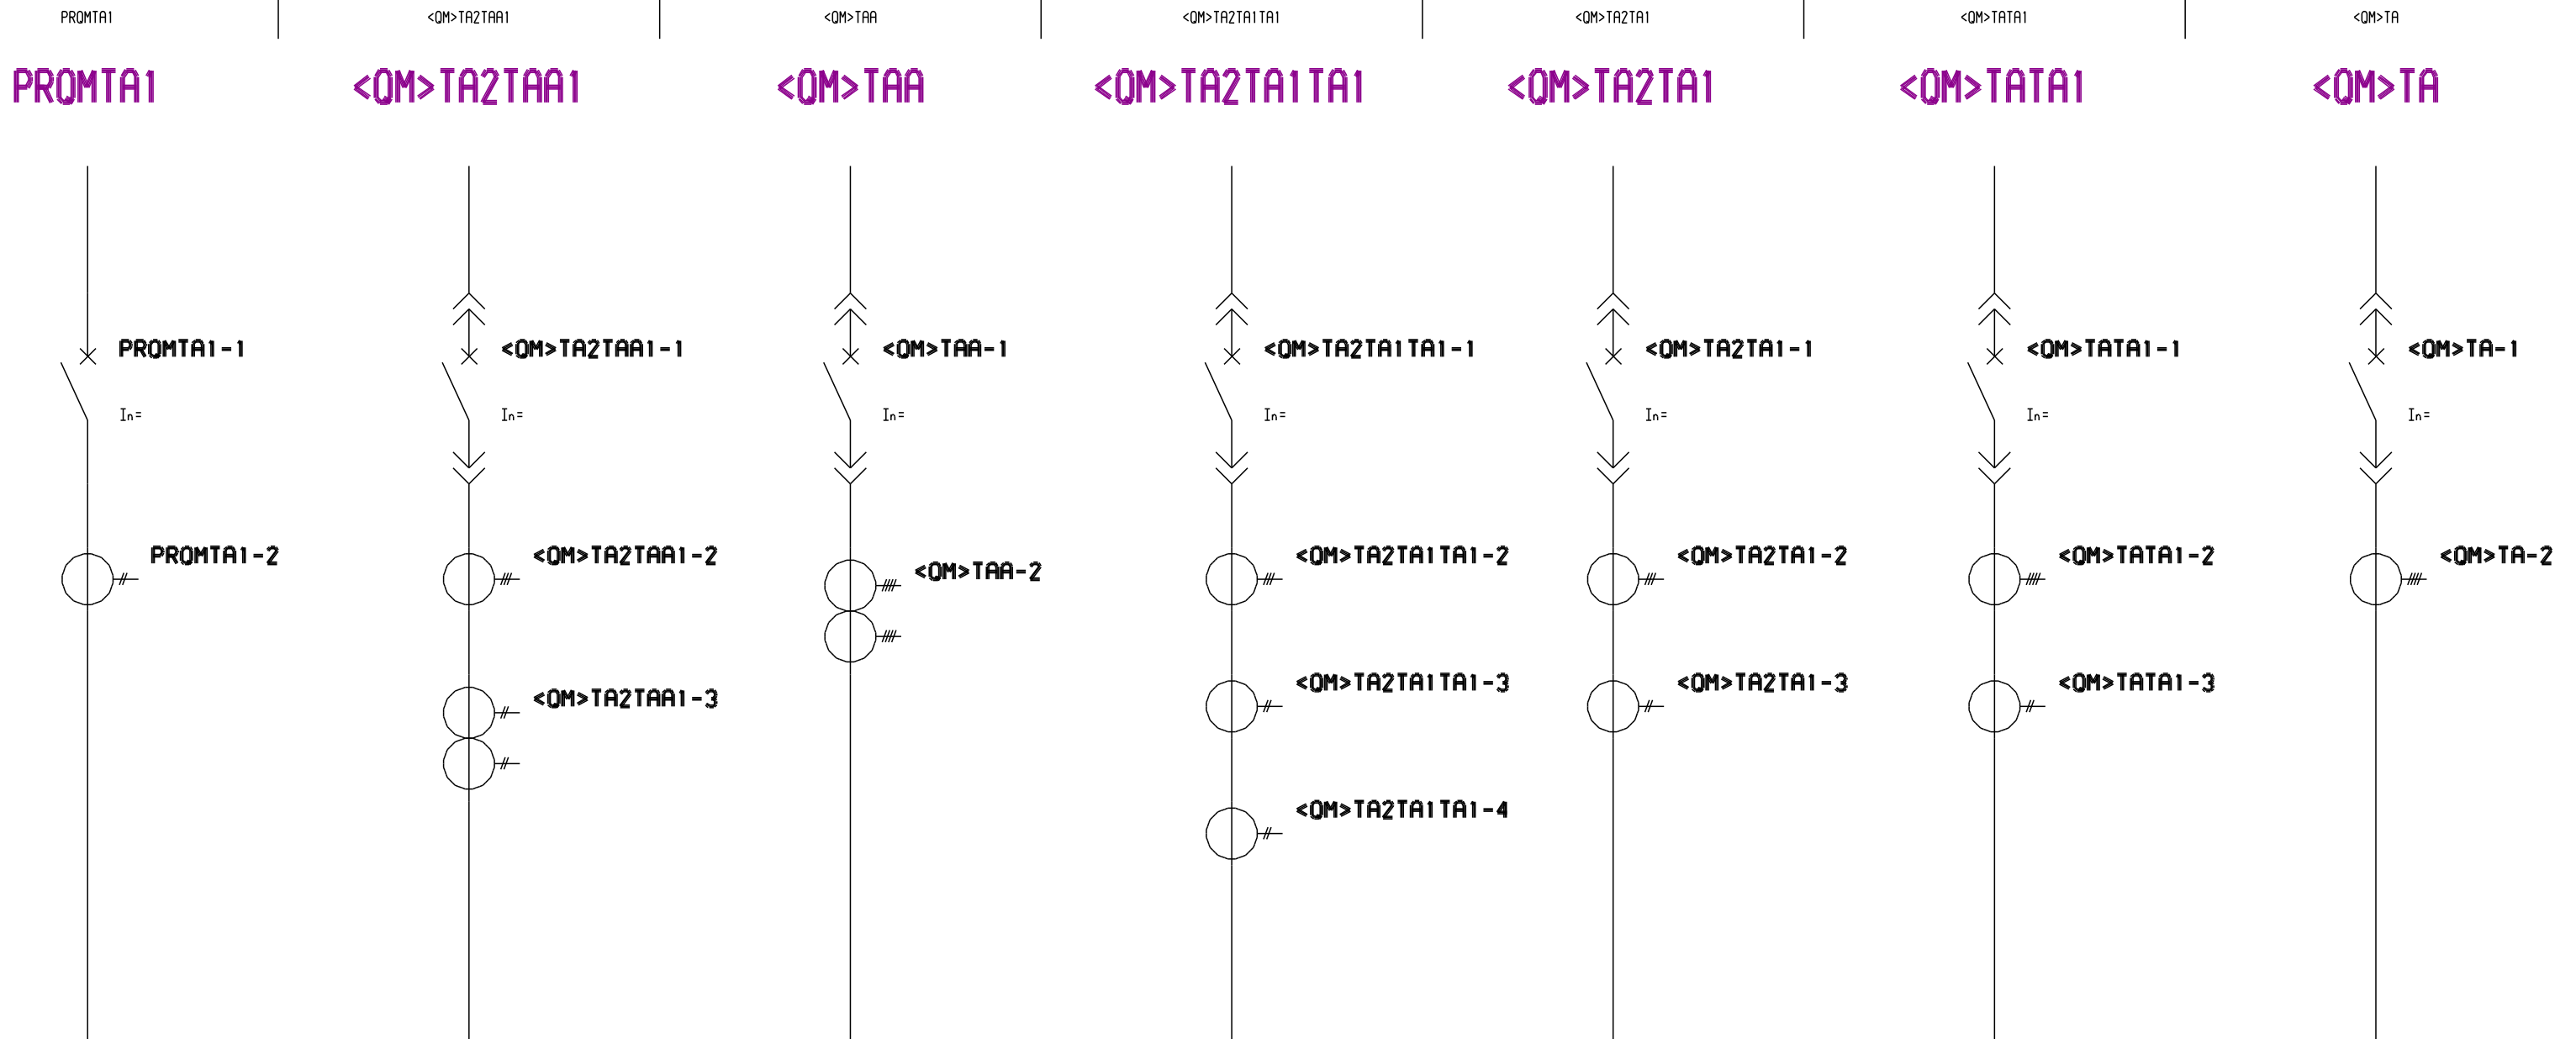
PROMTA1

PROMTA1

PROMTA1-1

In=

PROMTA1-2

<QM>TA2TAA1

<QM>TA2TAA1

<QM>TA2TAA1-1

In=

<QM>TA2TAA1-2

<QM>TA2TAA1-3

<QM>TAA

<QM>TAA

<QM>TAA-1

In=

<QM>TAA-2

<QM>TA2TA1TA1

<QM>TA2TA1TA1

<QM>TA2TA1TA1-1

In=

<QM>TA2TA1TA1-2

<QM>TA2TA1TA1-3

<QM>TA2TA1TA1-4

<QM>TA2TA1

<QM>TA2TA1

<QM>TA2TA1-1

In=

<QM>TA2TA1-2

<QM>TA2TA1-3

<QM>TATA1

<QM>TATA1

<QM>TATA1-1

In=

<QM>TATA1-2

<QM>TATA1-3

<QM>TA

<QM>TA

<QM>TA-1

In=

<QM>TA-2